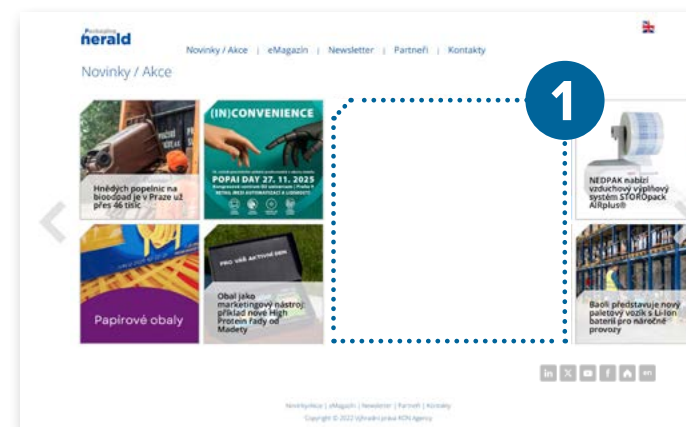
Packaging herald

Novinky / Akce | eMagazín | Newsletter | Partneři | Kontakty

Novinky / Akce

1

Hnědých popelnic na bioodpad je v Praze už přes 46 tisíc

(IN)CONVENIENCE

POPAI DAY 27. 11. 2025

NEDPAK nabízí vzduchový výplňový systém STOROpack AIRplus®

Papírové obaly

PRO VÁŠ AKTIVNÍ DEN

Obal jako marketingový nástroj: příklad nové High Protein řady od Madety

Baoli představuje nový paletový vozík s Li-Ion baterií pro náročné provozy

in X RSS

Novinky/Akce | eMagazín | Newsletter | Partneři | Kontakty

Copyright © 2022 Výhradní práva KON Agency